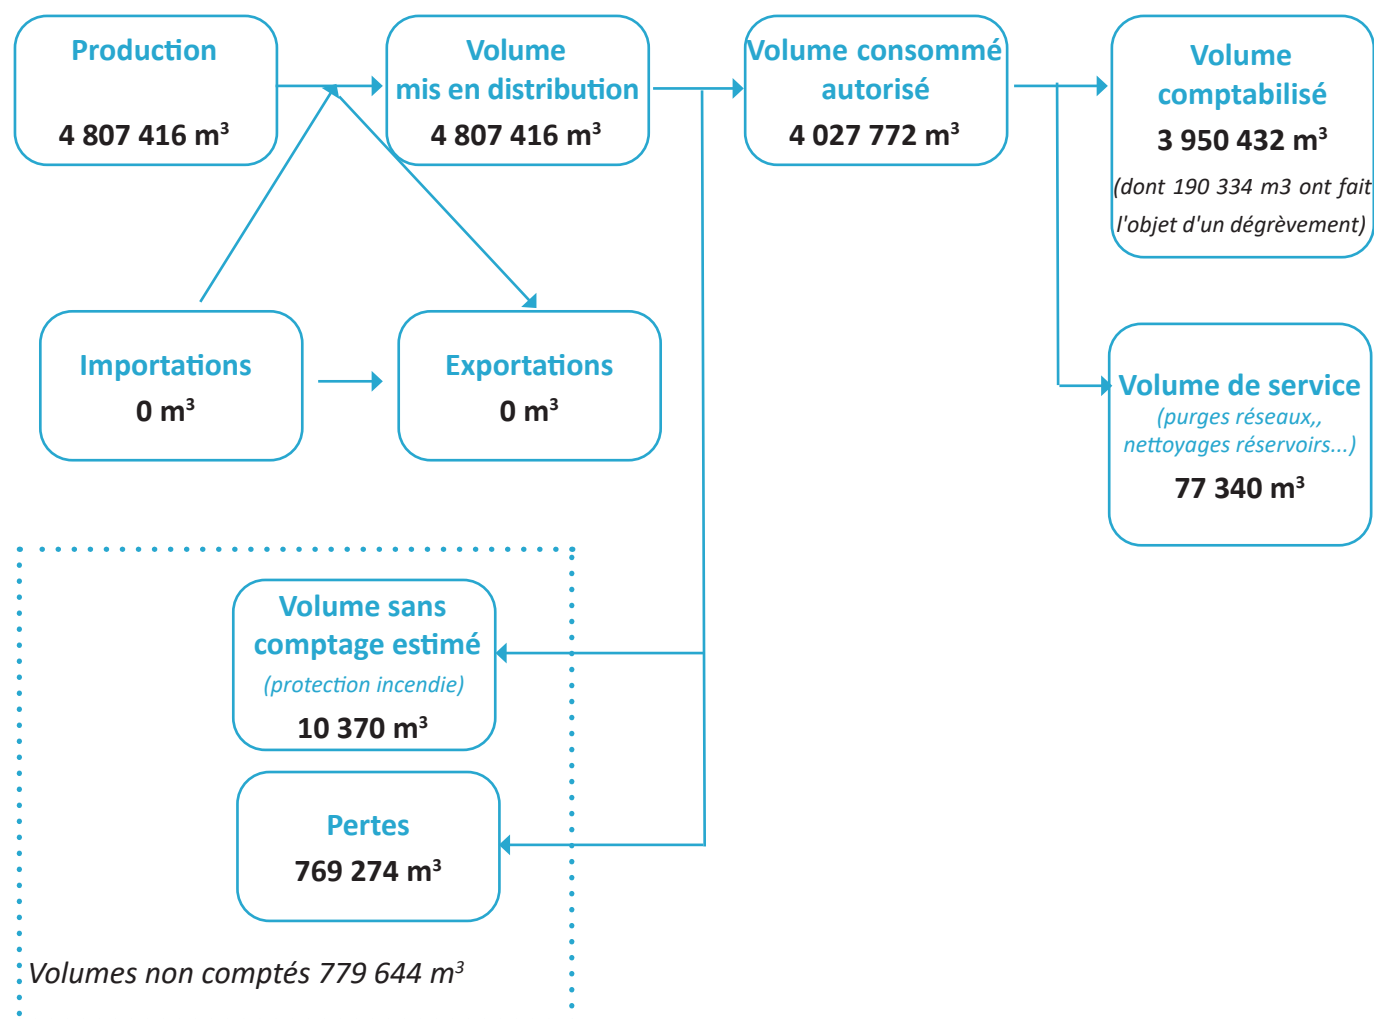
Production

4 807 416 m$^3$

Volume mis en distribution

4 807 416 m$^3$

Volume consommé autorisé

4 027 772 m$^3$

Volume comptabilisé

3 950 432 m$^3$

(dont 190 334 m3 ont fait l'objet d'un dégrèvement)

Importations

0 m$^3$

Exportations

0 m$^3$

Volume de service

(purges réseaux,, nettoyages réservoirs...)

77 340 m$^3$

Volume sans comptage estimé

(protection incendie)

10 370 m$^3$

Pertes

769 274 m$^3$

Volumes non comptés 779 644 m$^3$